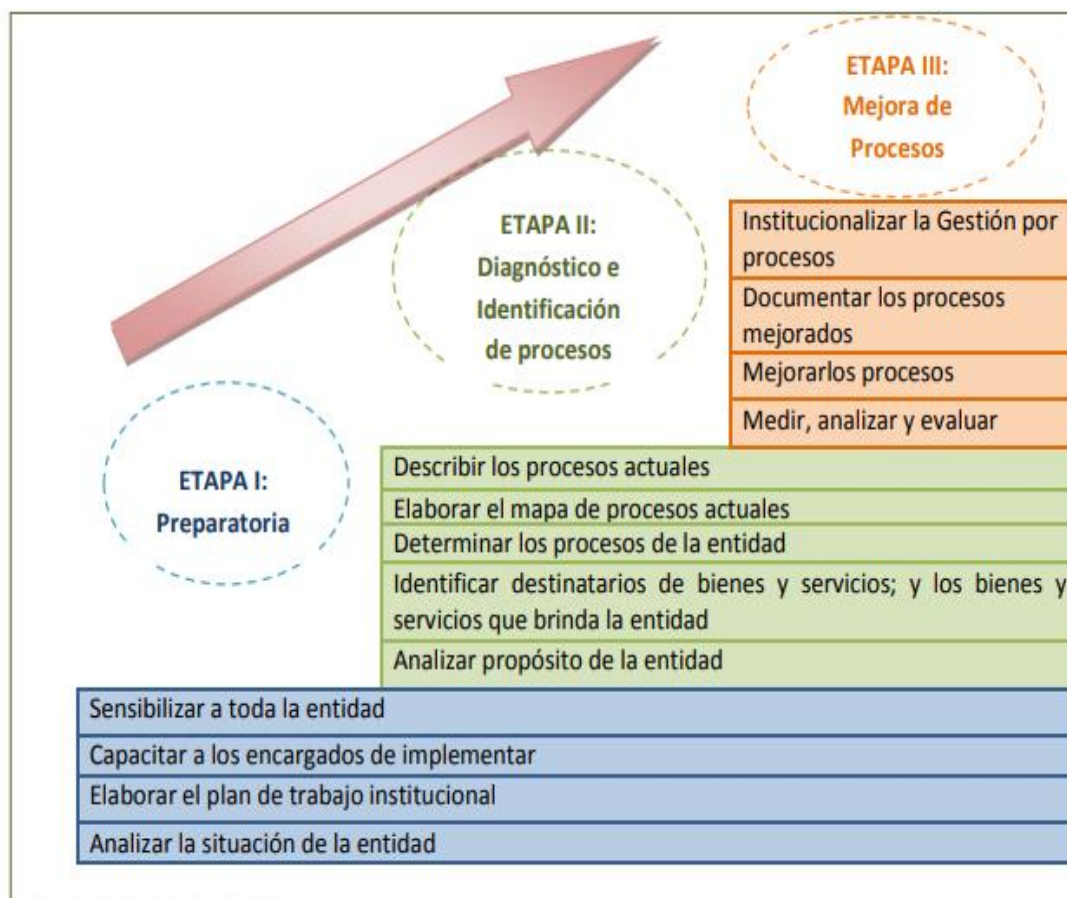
ETAPA III:
Mejora de
Procesos

ETAPA II:
Diagnóstico e
Identificación
de procesos

ETAPA I:
Preparatoria

Institucionalizar la Gestión por procesos
Documentar los procesos mejorados
Mejorarlos procesos
Medir, analizar y evaluar

Describir los procesos actuales
Elaborar el mapa de procesos actuales
Determinar los procesos de la entidad
Identificar destinatarios de bienes y servicios; y los bienes y servicios que brinda la entidad
Analizar propósito de la entidad

Sensibilizar a toda la entidad
Capacitar a los encargados de implementar
Elaborar el plan de trabajo institucional
Analizar la situación de la entidad